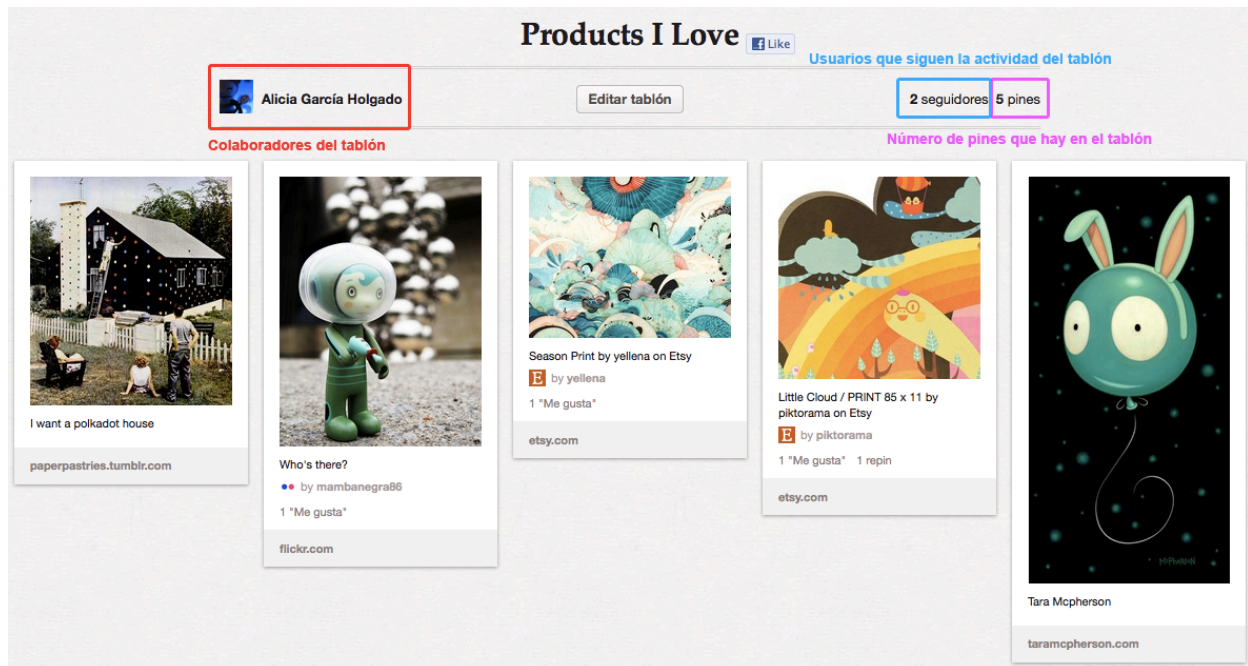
Products I Love

Like

Usuarios que siguen la actividad del tablón

Alicia García Holgado

Editar tablón

2 seguidores

5 pines

Colaboradores del tablón

Número de pines que hay en el tablón

I want a polkadot house

paperpastries.tumblr.com

Who's there?

by mambanegra86

1 "Me gusta"

flickr.com

Season Print by yellena on Etsy

by yellena

1 "Me gusta"

etsy.com

Little Cloud / PRINT 85 x 11 by piktorama on Etsy

by piktorama

1 "Me gusta" 1 repin

etsy.com

Tara Mcpherson

taramcpherson.com